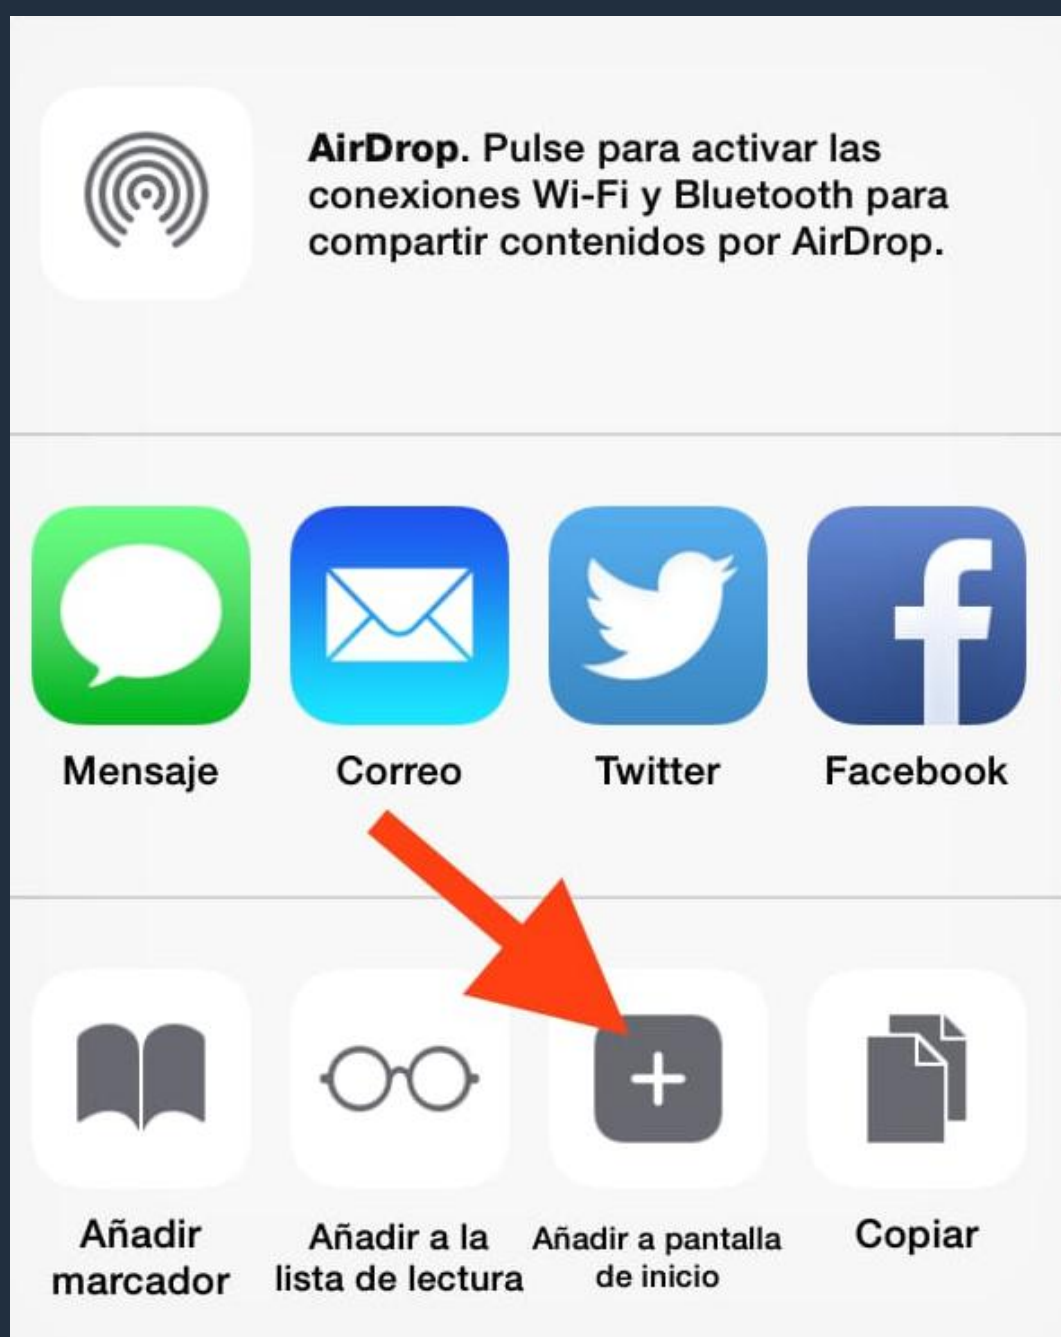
**AirDrop.** Pulse para activar las conexiones Wi-Fi y Bluetooth para compartir contenidos por AirDrop.

Mensaje

Correo

Twitter

Facebook

Añadir marcador

Añadir a la lista de lectura

Añadir a pantalla de inicio

Copiar